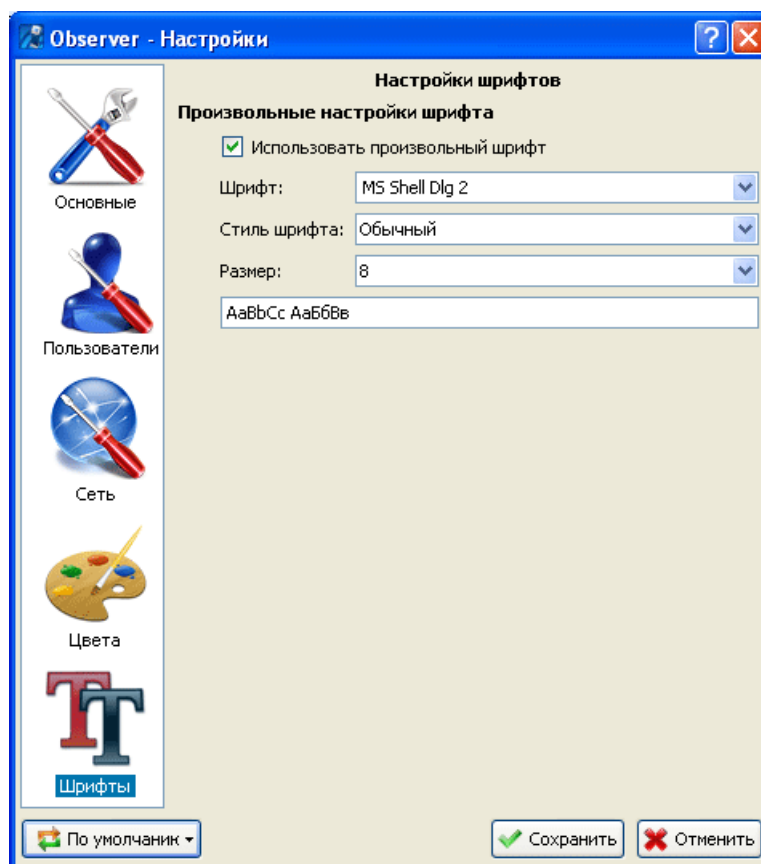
Observer - Настройки

?

Основные

Пользователи

Сеть

Цвета

Шрифты

Настройки шрифтов

Произвольные настройки шрифта

Использовать произвольный шрифт

Шрифт: MS Shell Dlg 2

Стиль шрифта: Обычный

Размер: 8

AaBbCc АаБбВв

По умолчаник

Сохранить

Отменить